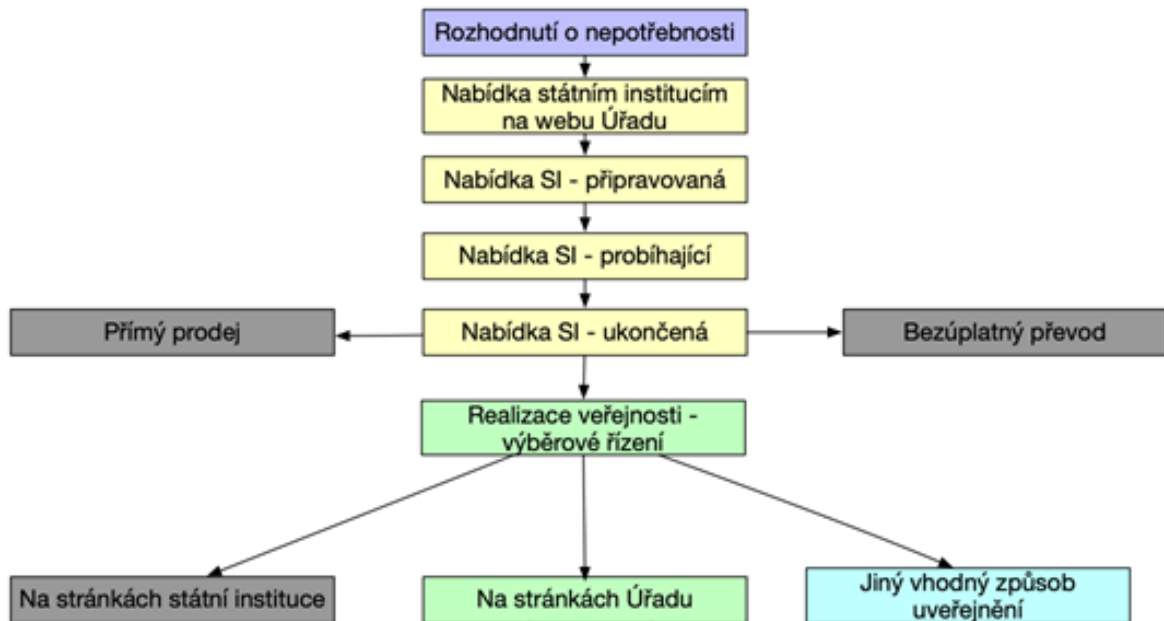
Rozhodnutí o nepotřebnosti

Nabídka státním institucím na webu Úřadu

Nabídka SI - připravovaná

Nabídka SI - probíhající

Přímý prodej

Nabídka SI - ukončená

Bezúplatný převod

Realizace veřejnosti - výběrové řízení

Na stránkách státní instituce

Na stránkách Úřadu

Jiný vhodný způsob uveřejnění